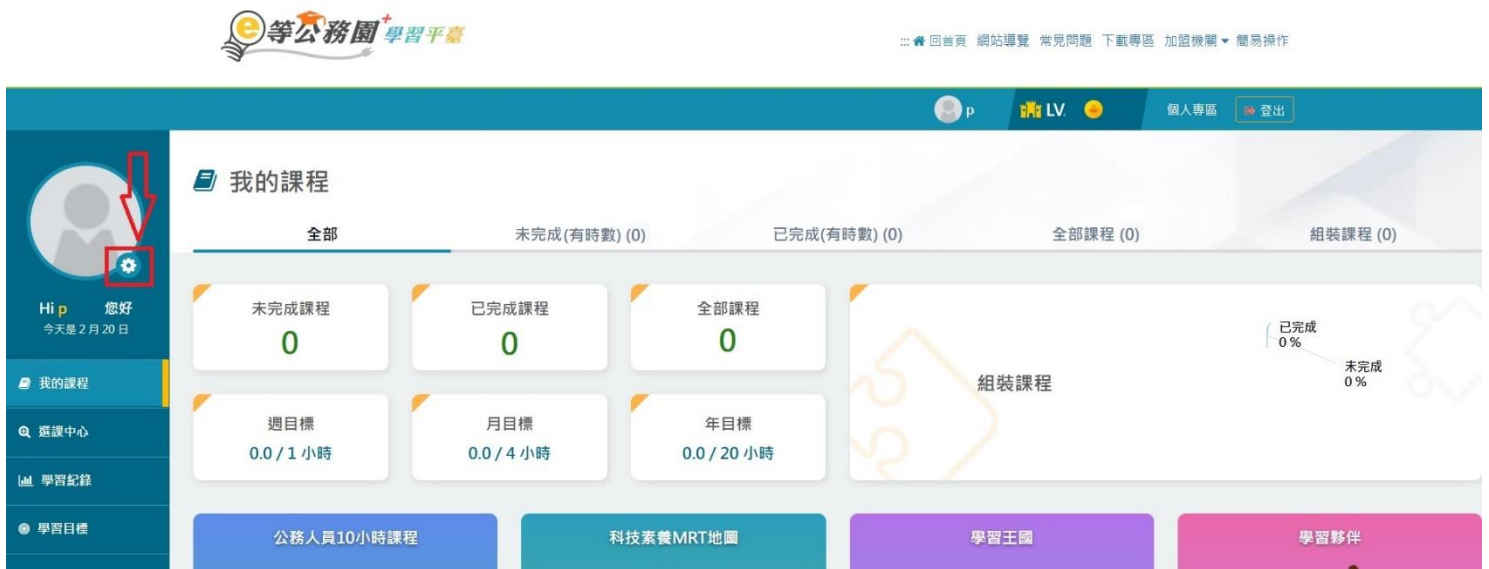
e等公務園+學習平臺

::: 回首頁 網站導覽 常見問題 下載專區 加盟機關 ▾ 簡易操作

p LV. 個人專區 登出

Hi p 您好
今天是 2 月 20 日

我的課程
選課中心
學習紀錄
學習目標

我的課程

全部 未完成(有時數) (0) 已完成(有時數) (0) 全部課程 (0) 組裝課程 (0)

未完成課程
0

已完成課程
0

全部課程
0

組裝課程

已完成
0 %

未完成
0 %

週目標
0.0 / 1 小時

月目標
0.0 / 4 小時

年目標
0.0 / 20 小時

公務人員10小時課程 科技素養MRT地圖 學習王國 學習夥伴